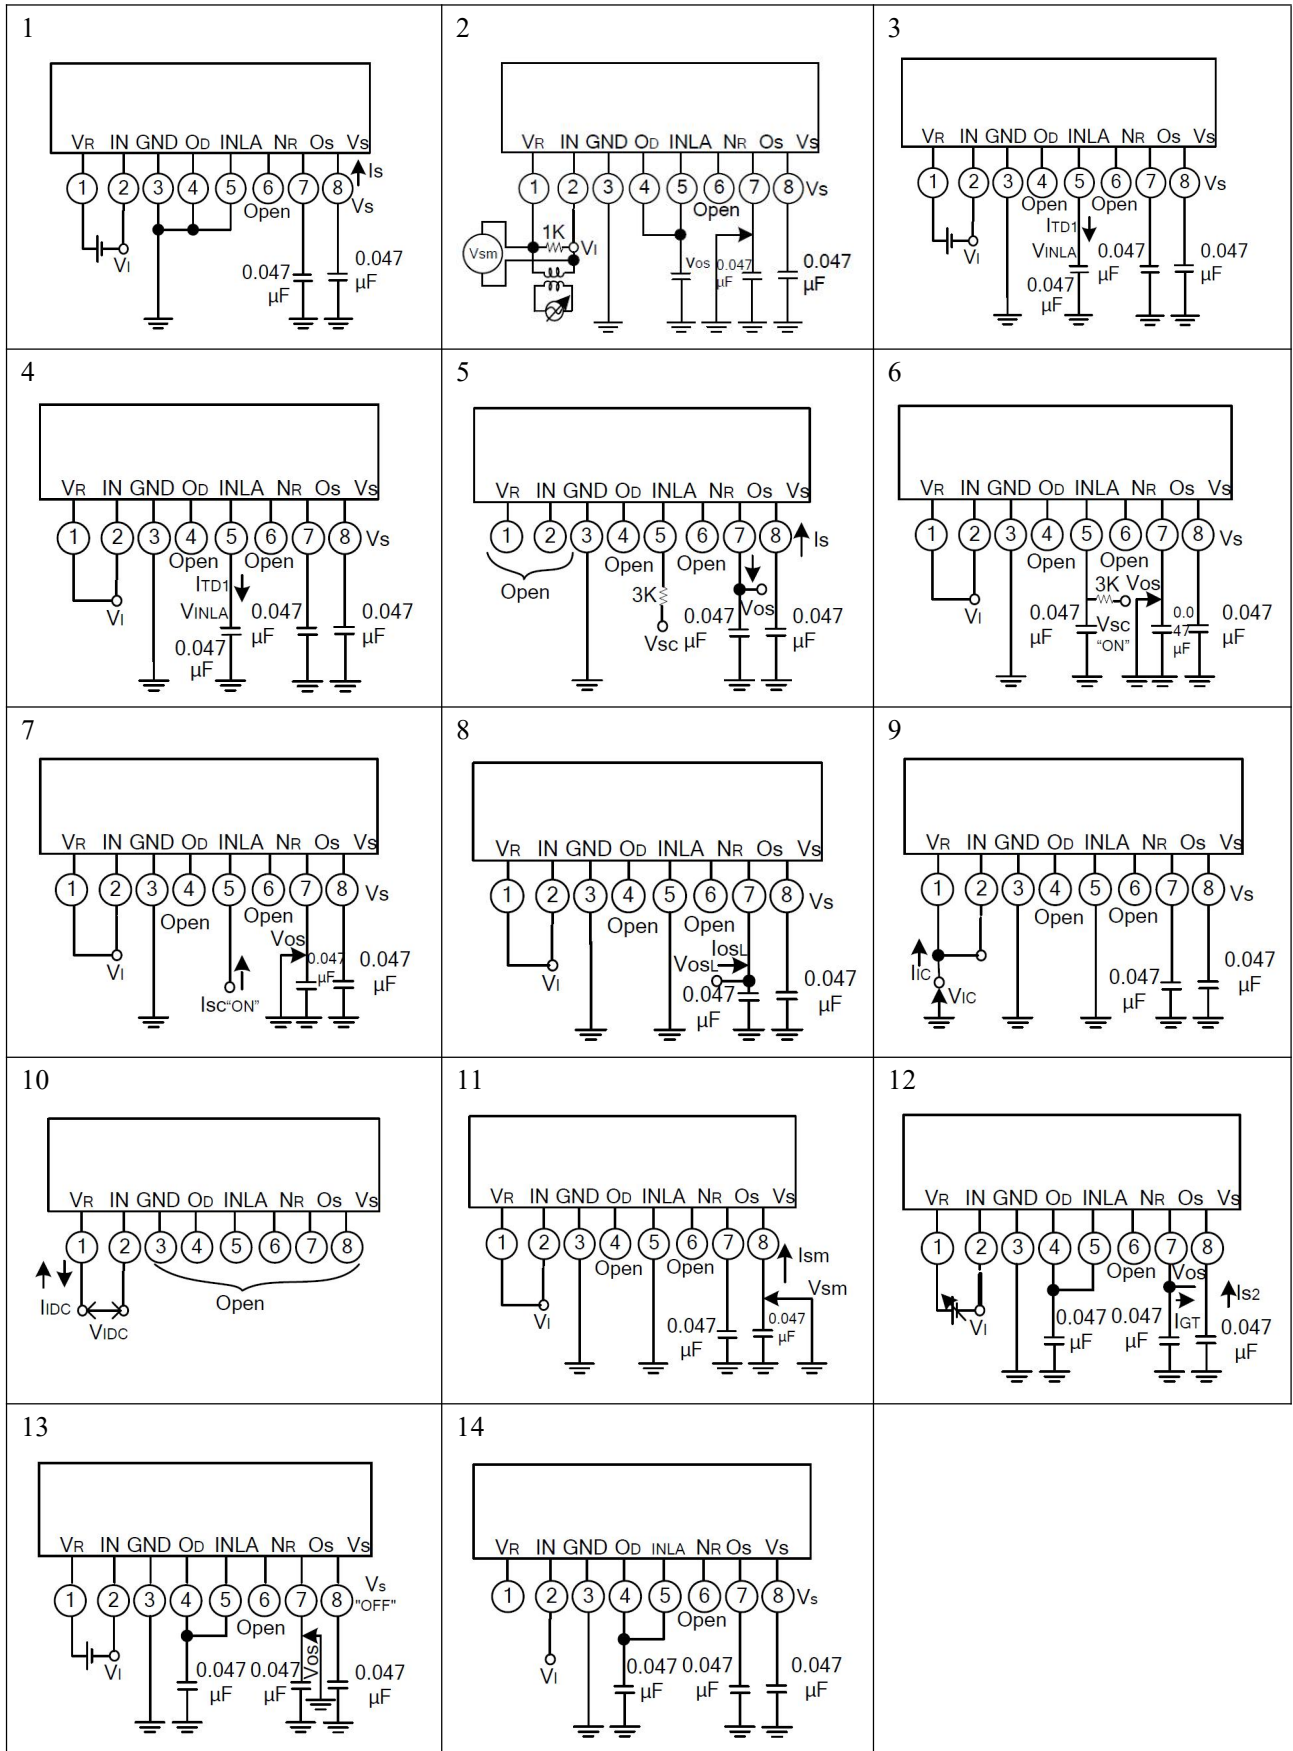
1

VR IN GND OD INLA NR Os Vs

1 2 3 4 5 6 7 8

Is

Open

Vs

VI

0.047 μF

0.047 μF

2

VR IN GND OD INLA NR Os Vs

1 2 3 4 5 6 7 8 Vs

1K

Open

Vsm

VI

Vos

0.047 μF

0.047 μF

3

VR IN GND OD INLA NR Os Vs

1 2 3 4 5 6 7 8 Vs

Open Open

ITD1

VINLA

VI

0.047 μF

0.047 μF

0.047 μF

4

VR IN GND OD INLA NR Os Vs

1 2 3 4 5 6 7 8 Vs

Open Open

ITD1

VINLA

VI

0.047 μF

0.047 μF

0.047 μF

5

VR IN GND OD INLA NR Os Vs

1 2 3 4 5 6 7 8

Is

Open Open

Open

3K

Vos

Vsc

0.047 μF

0.047 μF

6

VR IN GND OD INLA NR Os Vs

1 2 3 4 5 6 7 8 Vs

Open Open

3K Vos

VI

0.047 μF

Vsc "ON"

0.047 μF

0.047 μF

7

VR IN GND OD INLA NR Os Vs

1 2 3 4 5 6 7 8 Vs

Open

Open

Vos

VI

0.047 μF

0.047 μF

Isc"ON"

8

VR IN GND OD INLA NR Os Vs

1 2 3 4 5 6 7 8 Vs

Open Open

IosL

VosL

VI

0.047 μF

0.047 μF

9

VR IN GND OD INLA NR Os Vs

1 2 3 4 5 6 7 8 Vs

Open Open

IIC

VIC

0.047 μF

0.047 μF

10

VR IN GND OD INLA NR Os Vs

1 2 3 4 5 6 7 8

IIDC

VIDC

Open

11

VR IN GND OD INLA NR Os Vs

1 2 3 4 5 6 7 8

Ism

Open Open

Vsm

VI

0.047 μF

0.047 μF

12

VR IN GND OD INLA NR Os Vs

1 2 3 4 5 6 7 8

Open

Vos

Is2

VI

0.047 μF

0.047 μF

IGT

0.047 μF

13

VR IN GND OD INLA NR Os Vs

1 2 3 4 5 6 7 8

Vs "OFF"

Open

VI

Vos

0.047 μF

0.047 μF

0.047 μF

14

VR IN GND OD INLA NR Os Vs

1 2 3 4 5 6 7 8 Vs

Open

VI

0.047 μF

0.047 μF

0.047 μF